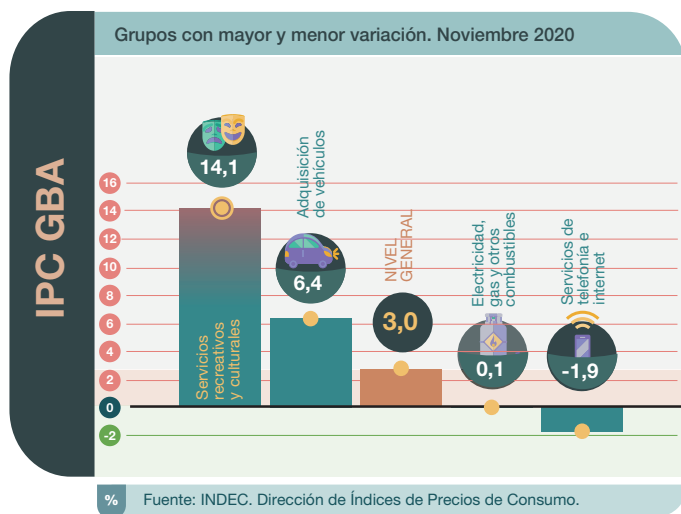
IPC GBA

Grupos con mayor y menor variación. Noviembre 2020

16
14
12
10
8
6
4
2
0
-2

14,1
Servicios recreativos y culturales

Adquisición de vehículos
6,4

NIVEL GENERAL
3,0

Electricidad, gas y otros combustibles
0,1

Servicios de telefonía e internet
-1,9

%
Fuente: INDEC. Dirección de Índices de Precios de Consumo.